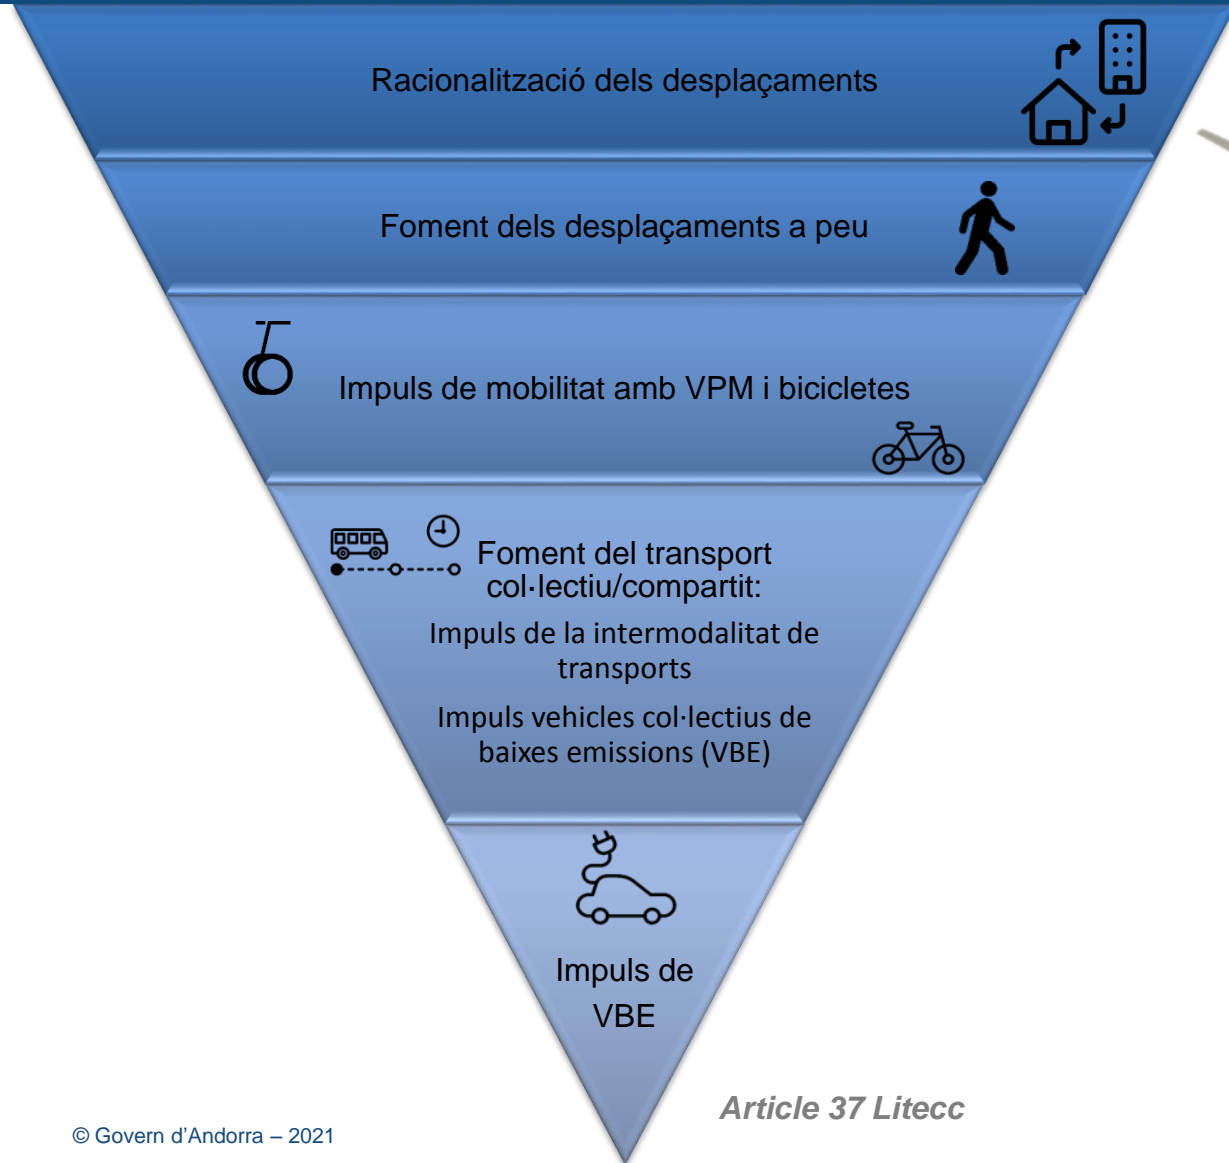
Racionalització dels desplaçaments

Foment dels desplaçaments a peu

Impuls de mobilitat amb VPM i bicicletes

Foment del transport col·lectiu/compartit:

Impuls de la intermodalitat de transports

Impuls vehicles col·lectius de baixes emissions (VBE)

Impuls de VBE

Article 37 Litecc

© Govern d'Andorra – 2021